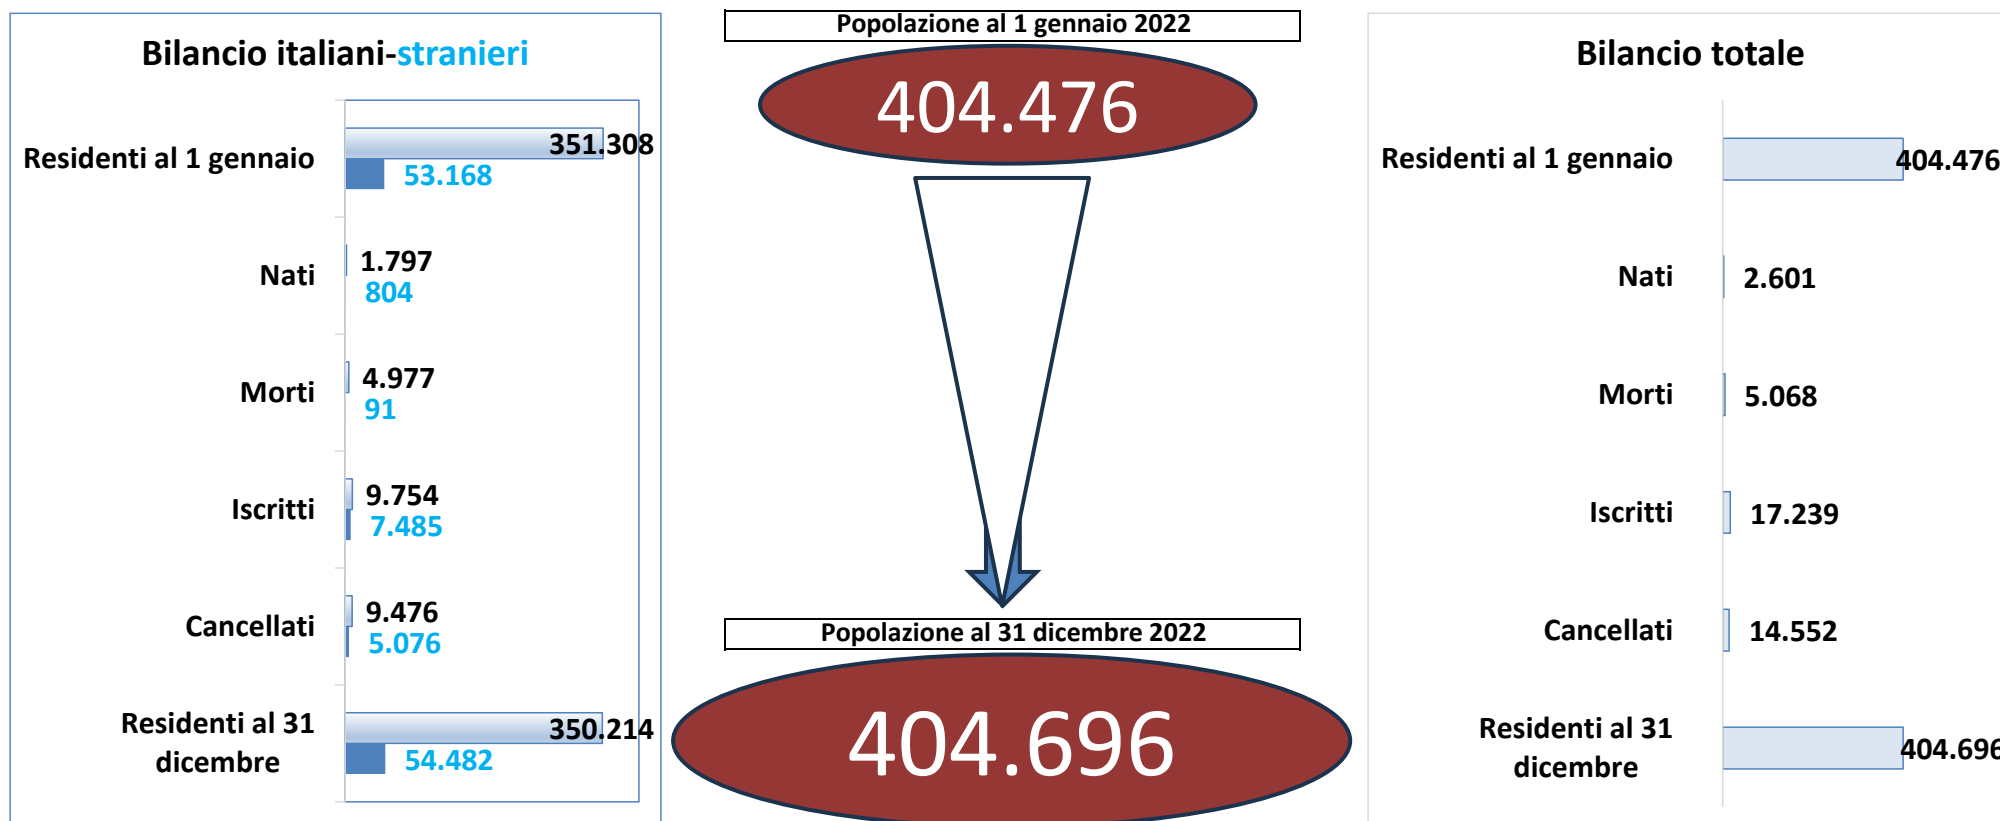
Bilancio italiani-stranieri

Residenti al 1 gennaio 351.308 53.168

Nati 1.797 804

Morti 4.977 91

Iscritti 9.754 7.485

Cancellati 9.476 5.076

Residenti al 31 dicembre 350.214 54.482

Popolazione al 1 gennaio 2022

404.476

Popolazione al 31 dicembre 2022

404.696

Bilancio totale

Residenti al 1 gennaio 404.476

Nati 2.601

Morti 5.068

Iscritti 17.239

Cancellati 14.552

Residenti al 31 dicembre 404.696